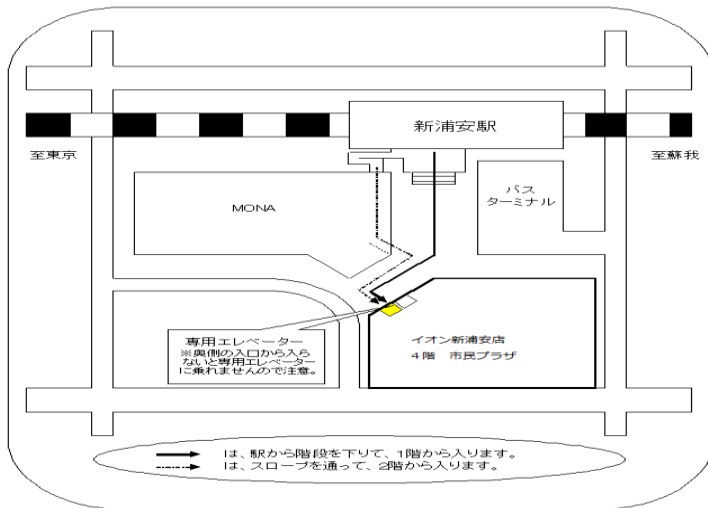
新浦安駅

至東京

至蘇我

MONA

バス
ターミナル

専用エレベーター
※奥側の入口から入らないと専用エレベーターに乗れませんので注意。

イオン新浦安店
4階　市民プラザ

は、駅から階段を下りて、1階から入ります。
は、スロープを通って、2階から入ります。